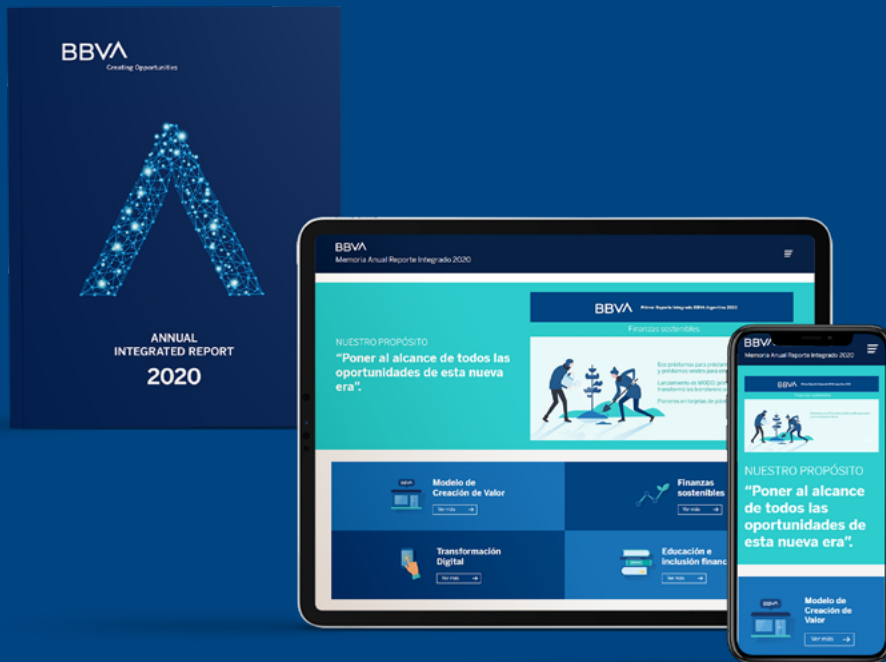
BBVA
Creating Opportunities

ANNUAL
INTEGRATED REPORT
2020

BBVA
Memoria Anual Reporte Integrado 2020

NUESTRO PROPÓSITO
"Poner al alcance de todos las oportunidades de esta nueva era".

BBVA Primer Reporte Integrado BBVA Argentina 2020
Finanzas sostenibles

Modelo de Creación de Valor
Ver más

Finanzas sostenibles
Ver más

Transformación Digital
Ver más

Educación e inclusión financ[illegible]
Ver más

BBVA
Memoria Anual Reporte Integrado 2020

NUESTRO PROPÓSITO
"Poner al alcance de todos las oportunidades de esta nueva era".

Modelo de Creación de Valor
Ver más